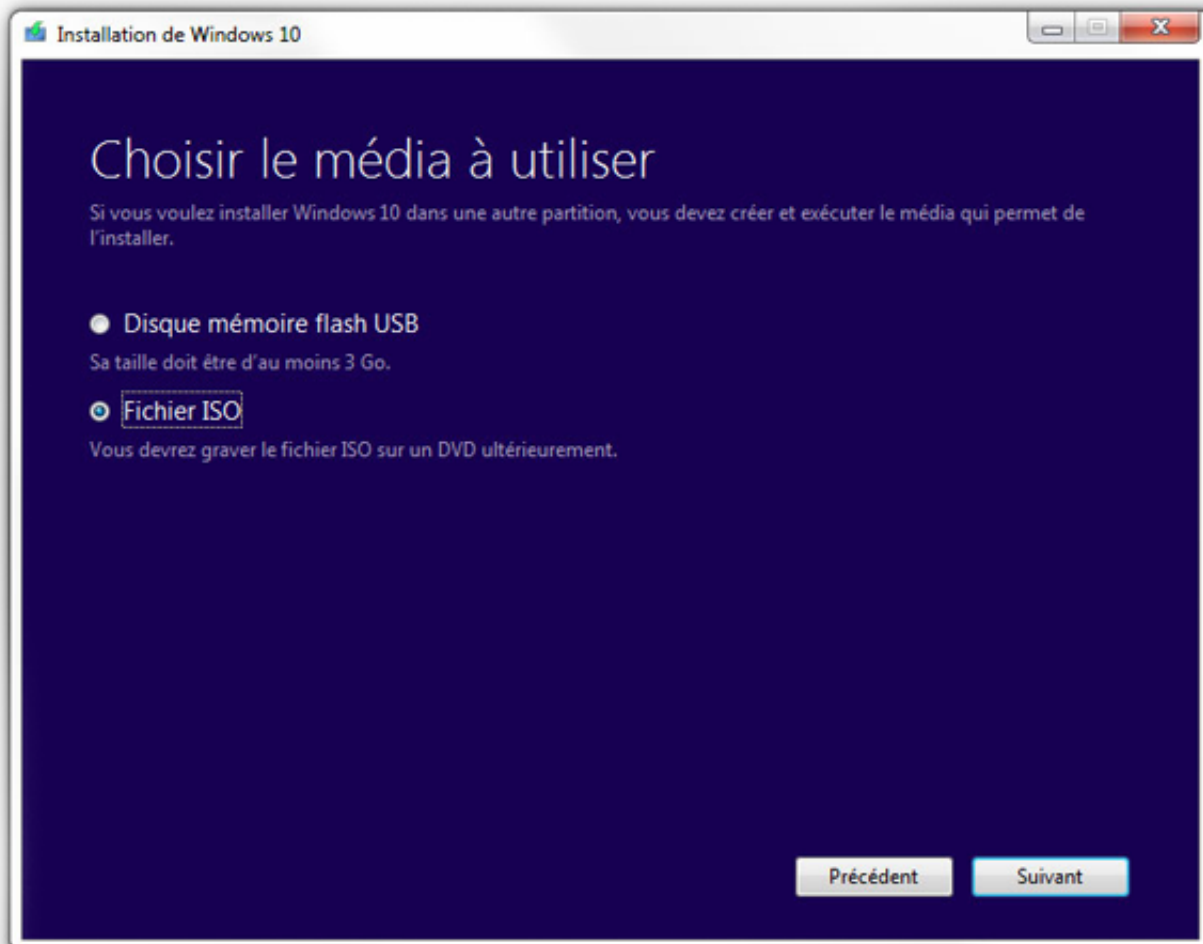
Installation de Windows 10

Choisir le média à utiliser

Si vous voulez installer Windows 10 dans une autre partition, vous devez créer et exécuter le média qui permet de l'installer.

Disque mémoire flash USB

Sa taille doit être d'au moins 3 Go.

Fichier ISO

Vous devrez graver le fichier ISO sur un DVD ultérieurement.

Précédent

Suivant